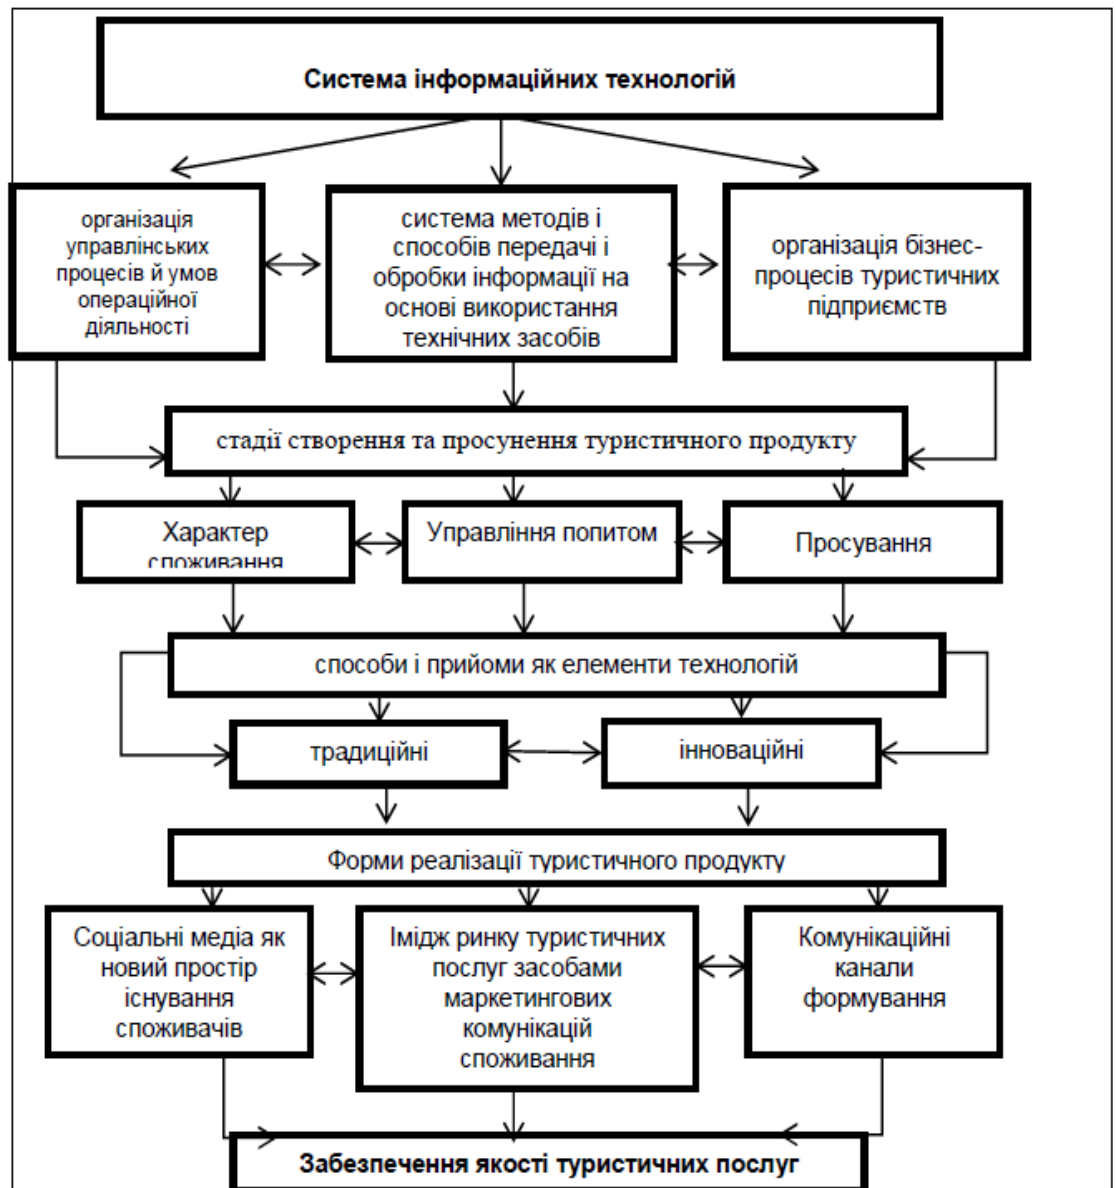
Система інформаційних технологій

організація управлінських процесів й умов операційної діяльності

система методів і способів передачі і обробки інформації на основі використання технічних засобів

організація бізнес-процесів туристичних підприємств

стадії створення та просунення туристичного продукту

Характер споживання

Управління попитом

Просування

способи і прийоми як елементи технологій

традиційні

інноваційні

Форми реалізації туристичного продукту

Соціальні медіа як новий простір існування споживачів

Імідж ринку туристичних послуг засобами маркетингових комунікацій споживання

Комунікаційні канали формування

Забезпечення якості туристичних послуг